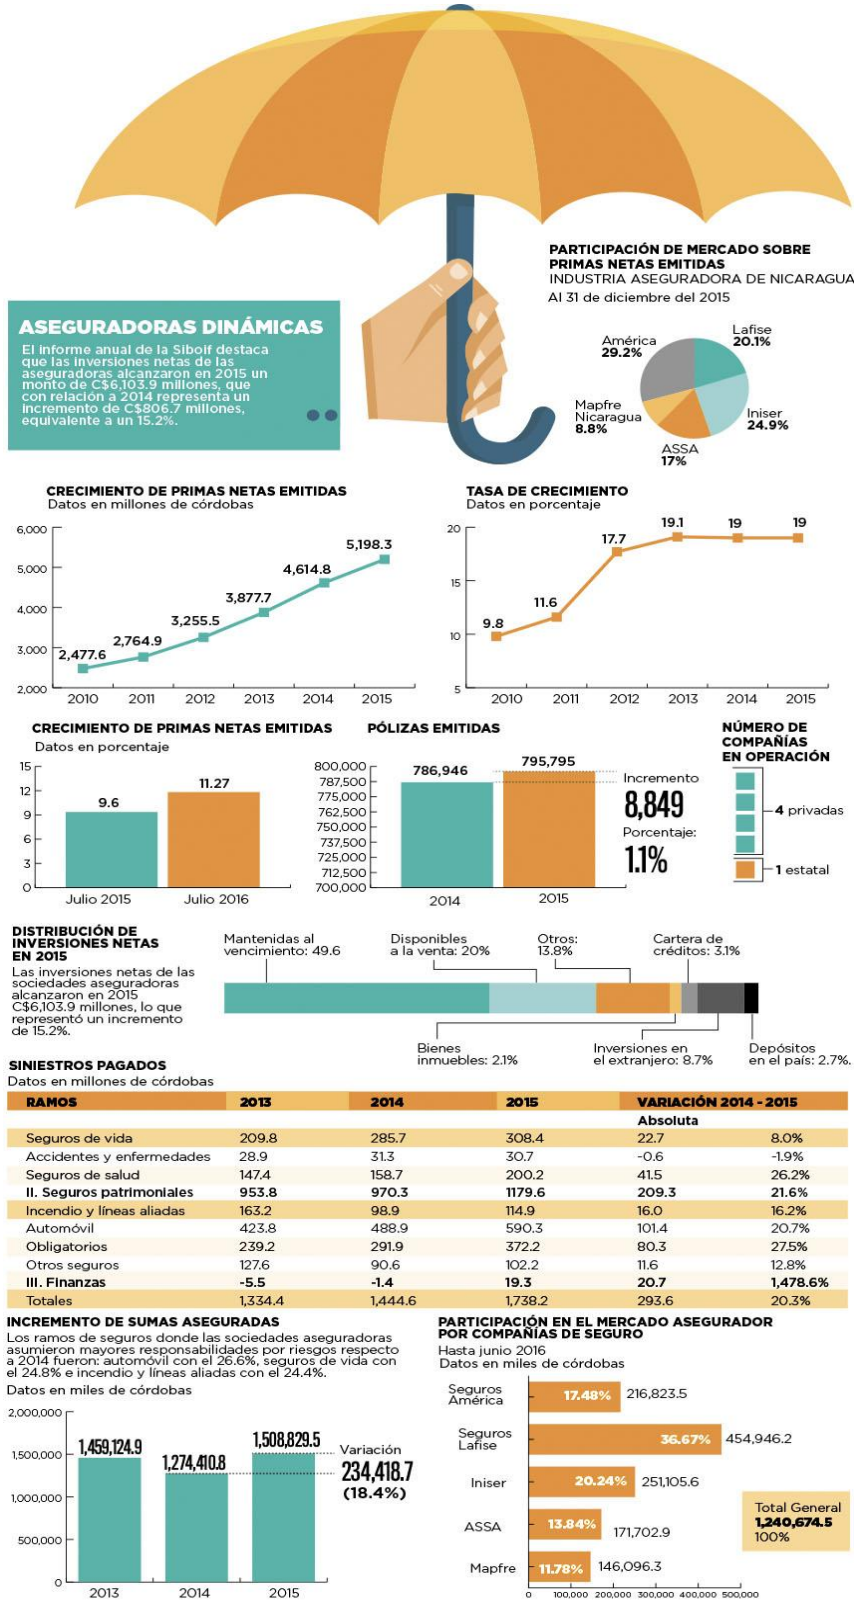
PARTICIPACIÓN DE MERCADO SOBRE PRIMAS NETAS EMITIDAS
INDUSTRIA ASEGURADORA DE NICARAGUA
Al 31 de diciembre del 2015

América 29.2%
Lafise 20.1%
Iniser 24.9%
ASSA 17%
Mapfre Nicaragua 8.8%

ASEGURADORAS DINÁMICAS
El informe anual de la Siboif destaca que las inversiones netas de las aseguradoras alcanzaron en 2015 un monto de C$6,103.9 millones, que con relación a 2014 representa un incremento de C$806.7 millones, equivalente a un 15.2%.

CRECIMIENTO DE PRIMAS NETAS EMITIDAS
Datos en millones de córdobas
6,000
5,000
4,000
3,000
2,000
2,477.6
2,764.9
3,255.5
3,877.7
4,614.8
5,198.3
2010 2011 2012 2013 2014 2015

TASA DE CRECIMIENTO
Datos en porcentaje
20
15
10
5
9.8
11.6
17.7
19.1
19
19
2010 2011 2012 2013 2014 2015

CRECIMIENTO DE PRIMAS NETAS EMITIDAS
Datos en porcentaje
15
12
9
6
3
0
9.6
11.27
Julio 2015 Julio 2016

PÓLIZAS EMITIDAS
800,000
787,500
775,000
762,500
750,000
737,500
725,000
712,500
700,000
786,946
795,795
2014 2015
Incremento
8,849
Porcentaje:
1.1%

NÚMERO DE COMPAÑÍAS EN OPERACIÓN
4 privadas
1 estatal

DISTRIBUCIÓN DE INVERSIONES NETAS EN 2015
Las inversiones netas de las sociedades aseguradoras alcanzaron en 2015 C$6,103.9 millones, lo que representó un incremento de 15.2%.
Mantenidas al vencimiento: 49.6
Disponibles a la venta: 20%
Otros: 13.8%
Cartera de créditos: 3.1%
Bienes inmuebles: 2.1%
Inversiones en el extranjero: 8.7%
Depósitos en el país: 2.7%.

SINIESTROS PAGADOS
Datos en millones de córdobas

| RAMOS | 2013 | 2014 | 2015 | VARIACIÓN 2014 - 2015 Absoluta | |
|---|---|---|---|---|---|
| Seguros de vida | 209.8 | 285.7 | 308.4 | 22.7 | 8.0% |
| Accidentes y enfermedades | 28.9 | 31.3 | 30.7 | -0.6 | -1.9% |
| Seguros de salud | 147.4 | 158.7 | 200.2 | 41.5 | 26.2% |
| II. Seguros patrimoniales | 953.8 | 970.3 | 1179.6 | 209.3 | 21.6% |
| Incendio y líneas aliadas | 163.2 | 98.9 | 114.9 | 16.0 | 16.2% |
| Automóvil | 423.8 | 488.9 | 590.3 | 101.4 | 20.7% |
| Obligatorios | 239.2 | 291.9 | 372.2 | 80.3 | 27.5% |
| Otros seguros | 127.6 | 90.6 | 102.2 | 11.6 | 12.8% |
| III. Finanzas | -5.5 | -1.4 | 19.3 | 20.7 | 1,478.6% |
| Totales | 1,334.4 | 1,444.6 | 1,738.2 | 293.6 | 20.3% |

INCREMENTO DE SUMAS ASEGURADAS
Los ramos de seguros donde las sociedades aseguradoras asumieron mayores responsabilidades por riesgos respecto a 2014 fueron: automóvil con el 26.6%, seguros de vida con el 24.8% e incendio y líneas aliadas con el 24.4%.
Datos en miles de córdobas
2,000,000
1,500,000
1,000,000
500,000
0
1,459,124.9
1,274,410.8
1,508,829.5
2013 2014 2015
Variación
234,418.7
(18.4%)

PARTICIPACIÓN EN EL MERCADO ASEGURADOR POR COMPAÑÍAS DE SEGURO
Hasta junio 2016
Datos en miles de córdobas
Seguros América 17.48% 216,823.5
Seguros Lafise 36.67% 454,946.2
Iniser 20.24% 251,105.6
ASSA 13.84% 171,702.9
Mapfre 11.78% 146,096.3
0 100,000 200,000 300,000 400,000 500,000
Total General
1,240,674.5
100%